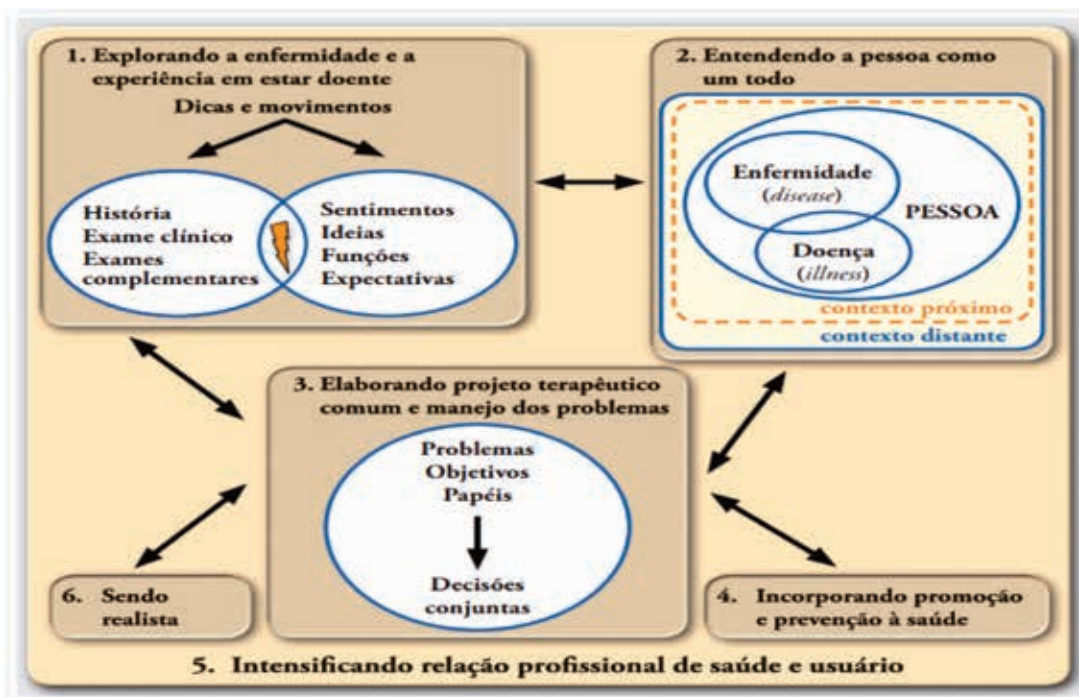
1. Explorando a enfermidade e a experiência em estar doente

Dicas e movimentos

História
Exame clínico
Exames complementares

Sentimentos
Ideias
Funções
Expectativas

2. Entendendo a pessoa como um todo

Enfermidade
(*disease*)

Doença
(*illness*)

PESSOA

contexto próximo

contexto distante

3. Elaborando projeto terapêutico comum e manejo dos problemas

Problemas
Objetivos
Papéis

Decisões conjuntas

6. Sendo realista

4. Incorporando promoção e prevenção à saúde

5. Intensificando relação profissional de saúde e usuário